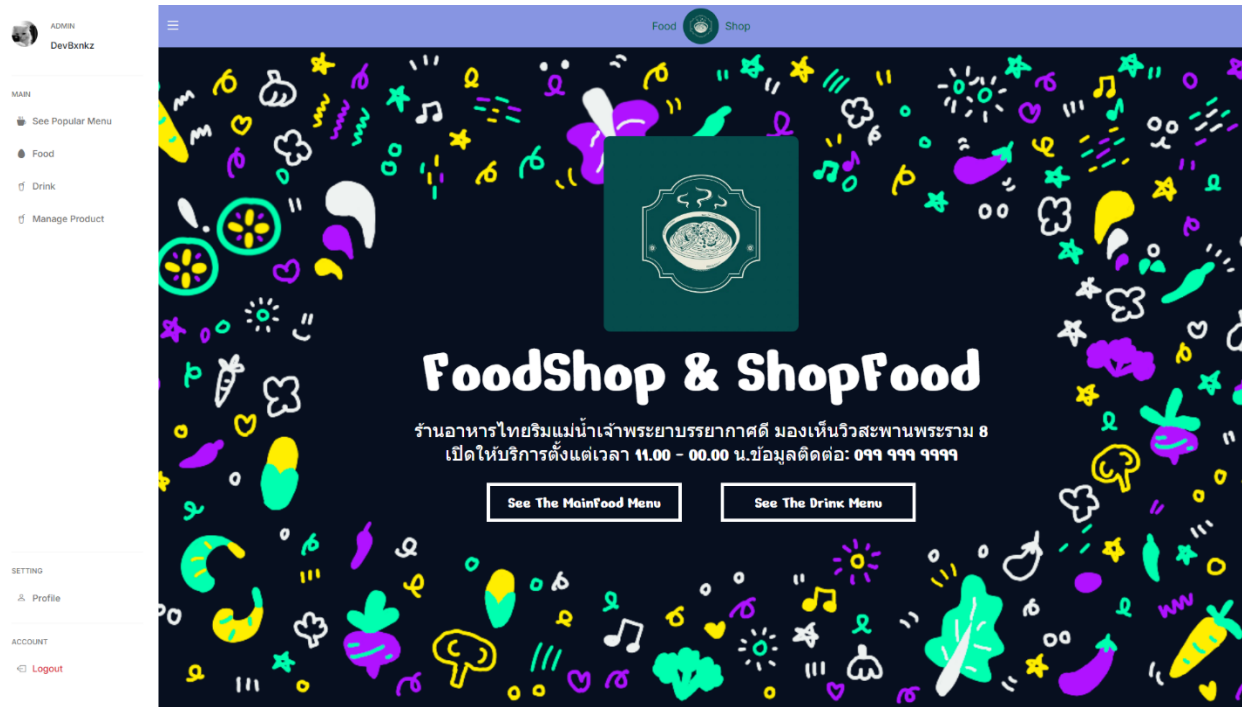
ADMIN
DevBxnkz

MAIN
See Popular Menu
Food
Drink
Manage Product

SETTING
Profile

ACCOUNT
Logout

Food Shop

FoodShop & ShopFood

ร้านอาหารไทยริมแม่น้ำเจ้าพระยาบรรยากาศดี มองเห็นวิวสะพานพระราม 8
เปิดให้บริการตั้งแต่เวลา 11.00 - 00.00 น.ข้อมูลติดต่อ: 099 999 9999

See The MainFood Menu
See The Drink Menu